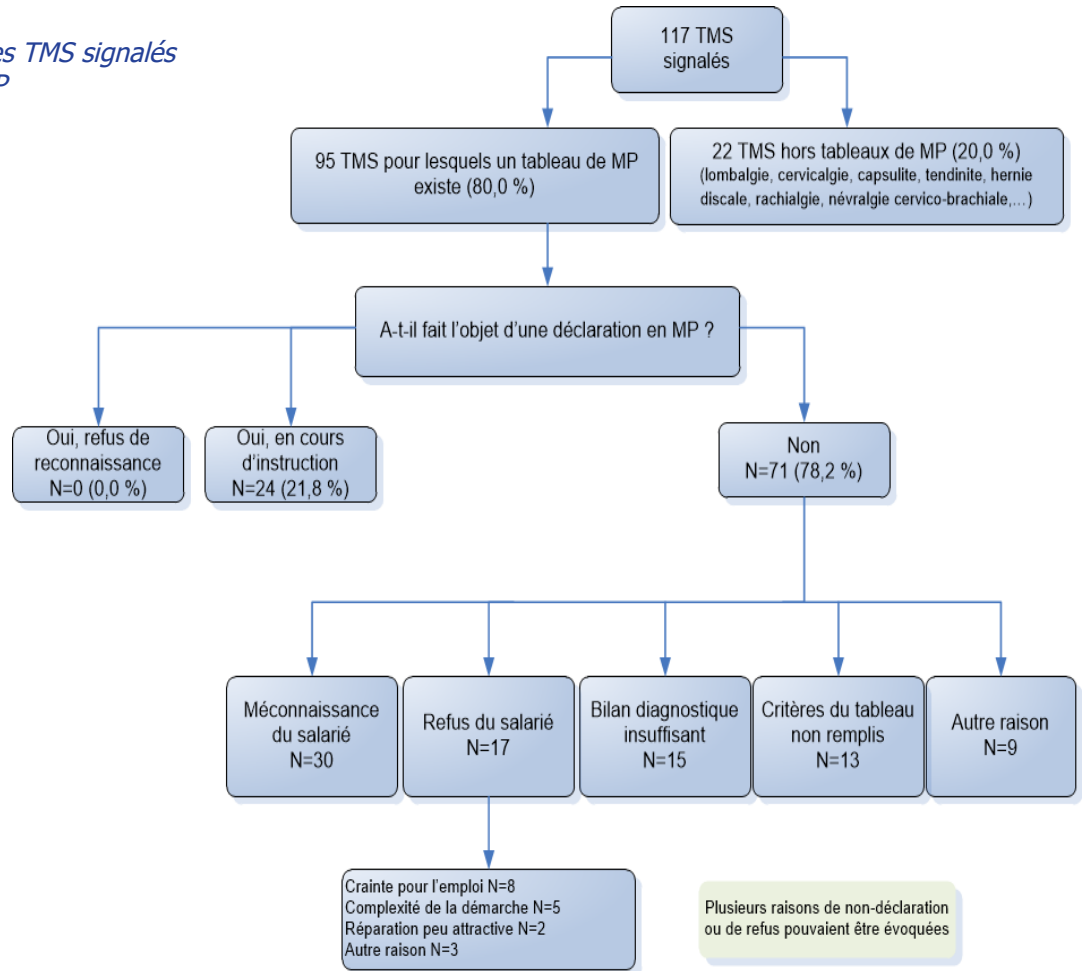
es TMS signalés
P

117 TMS signalés

95 TMS pour lesquels un tableau de MP existe (80,0 %)

22 TMS hors tableaux de MP (20,0 %) (lombalgie, cervicalgie, capsulite, tendinite, hernie discale, rachialgie, névralgie cervico-brachiale,...)

A-t-il fait l'objet d'une déclaration en MP ?

Oui, refus de reconnaissance N=0 (0,0 %)

Oui, en cours d'instruction N=24 (21,8 %)

Non N=71 (78,2 %)

Méconnaissance du salarié N=30

Refus du salarié N=17

Bilan diagnostique insuffisant N=15

Critères du tableau non remplis N=13

Autre raison N=9

Crainte pour l'emploi N=8
Complexité de la démarche N=5
Réparation peu attractive N=2
Autre raison N=3

Plusieurs raisons de non-déclaration ou de refus pouvaient être évoquées